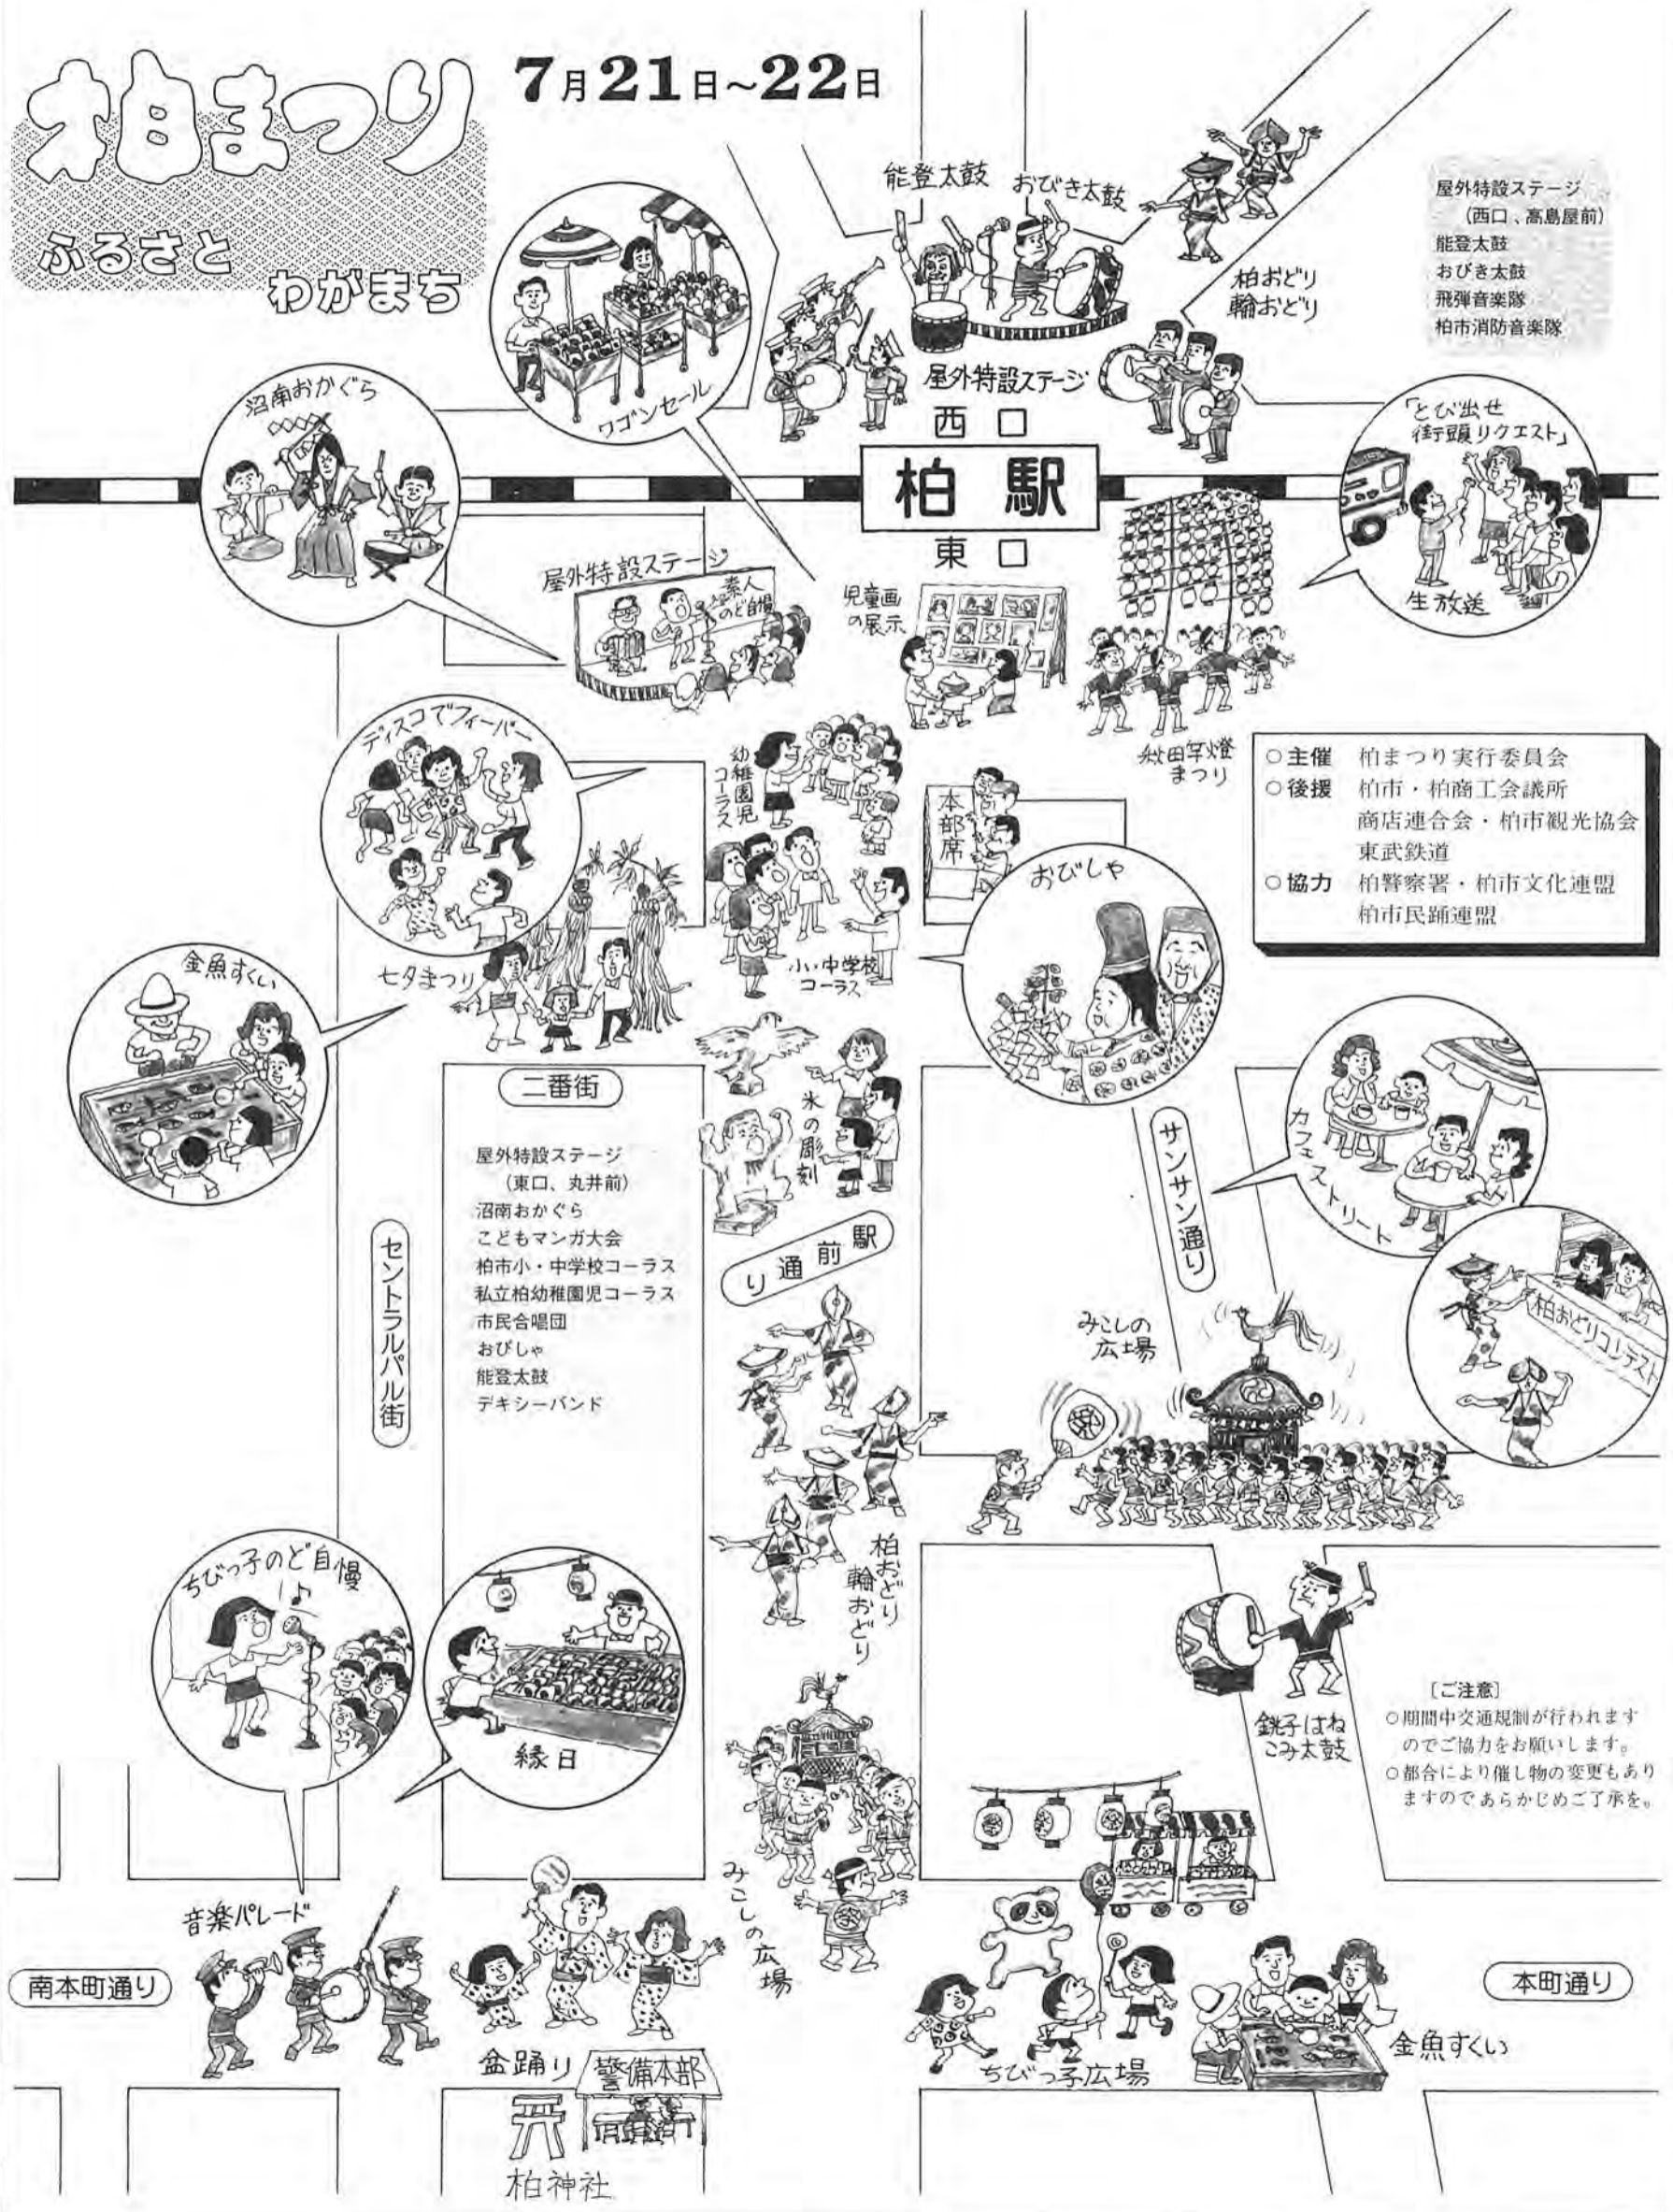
柏まつり
ふるさと わがまち
7月21日~22日

能登太鼓
おびき太鼓
柏おどり
輪おどり

屋外特設ステージ
(西口、高島屋前)
能登太鼓
おびき太鼓
飛弾音楽隊
柏市消防音楽隊

ワゴンセール
屋外特設ステージ
西口
沼南おかぐら
柏駅
東口
「とび出せ街頭リクエスト」
生放送
屋外特設ステージ
素人のど自慢
児童画の展示
秋田竿燈まつり
ディスコでフィーバー
幼稚園児コーラス
本部席

○主催 柏まつり実行委員会
○後援 柏市・柏商工会議所
商店連合会・柏市観光協会
東武鉄道
○協力 柏警察署・柏市文化連盟
柏市民踊連盟

おびしゃ
金魚すくい
七夕まつり
小・中学校コーラス
二番街

屋外特設ステージ
(東口、丸井前)
沼南おかぐら
こどもマンガ大会
柏市小・中学校コーラス
私立柏幼稚園児コーラス
市民合唱団
おびしゃ
能登太鼓
デキシーバンド

氷の彫刻
サンサン通り
カフェストリート
セントラルパル街
駅前通り
みこしの広場
柏おどりコンテスト
柏おどり
輪おどり
ちびっ子のど自慢
縁日
銚子はねこみ太鼓

〔ご注意〕
○期間中交通規制が行われますのでご協力をお願いします。
○都合により催し物の変更もありますのであらかじめご了承を。

みこしの広場
音楽パレード
南本町通り
盆踊り
警備本部
柏神社
ちびっ子広場
金魚すくい
本町通り